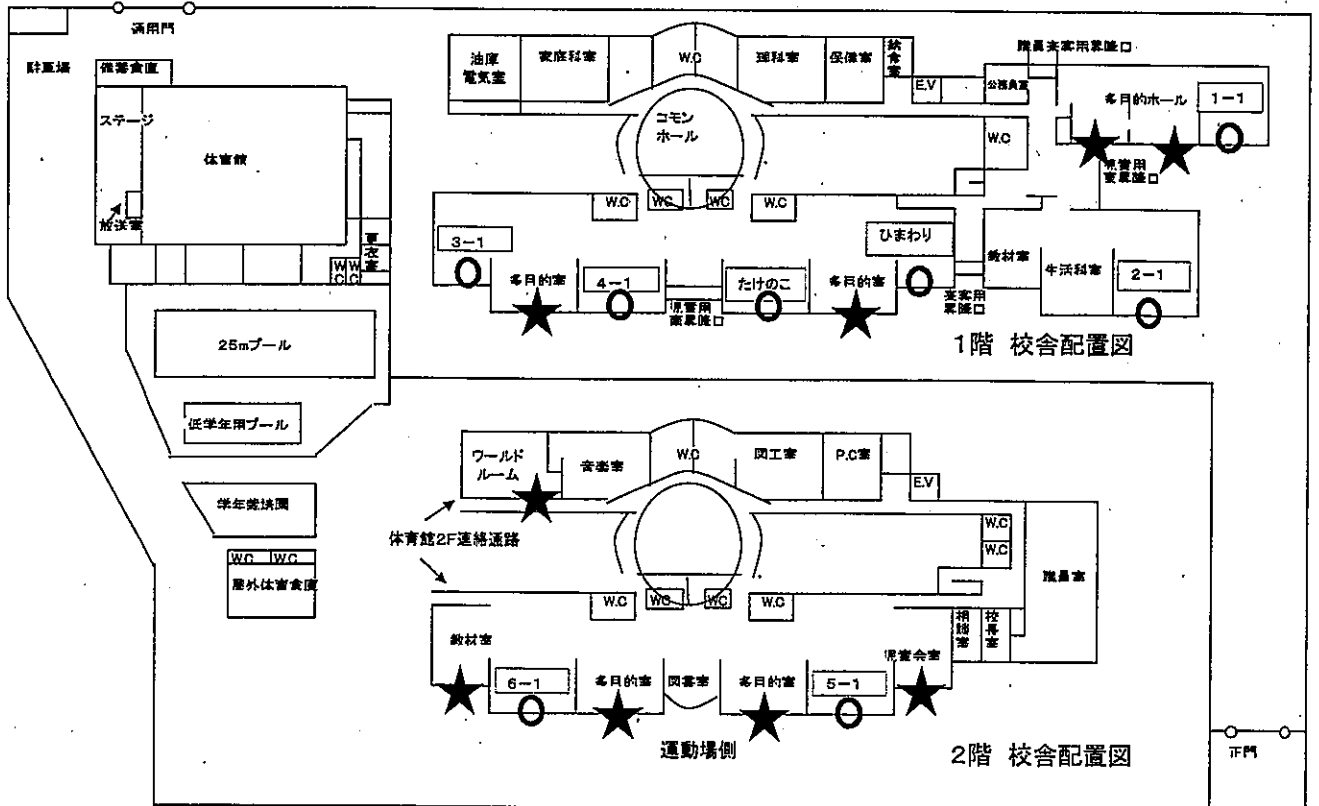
通用門

駐車場

体育倉庫

ステージ

体育館

放送室

更衣室

W.C

W.C

25mプール

低学年用プール

学年畑

W.C W.C

屋外体育倉庫

油庫
電気室

家庭科室

W.C

理科室

保健室

給食室

E.V

職員玄関用昇降口

公務員室

多目的ホール

1−1

コモンホール

W.C

児童用
昇降口

W.C

W.C

W.C

W.C

3−1

多目的室

4−1

児童用
昇降口

たけのこ

多目的室

ひまわり

教材室

生活科室

2−1

来客用
昇降口

1階 校舎配置図

ワールドルーム

音楽室

W.C

図工室

P.C室

E.V

体育館2F連絡通路

W.C

W.C

職員室

W.C

W.C

W.C

W.C

相談室

校長室

教材室

6−1

多目的室

図書室

多目的室

5−1

児童会室

運動場側

2階 校舎配置図

正門